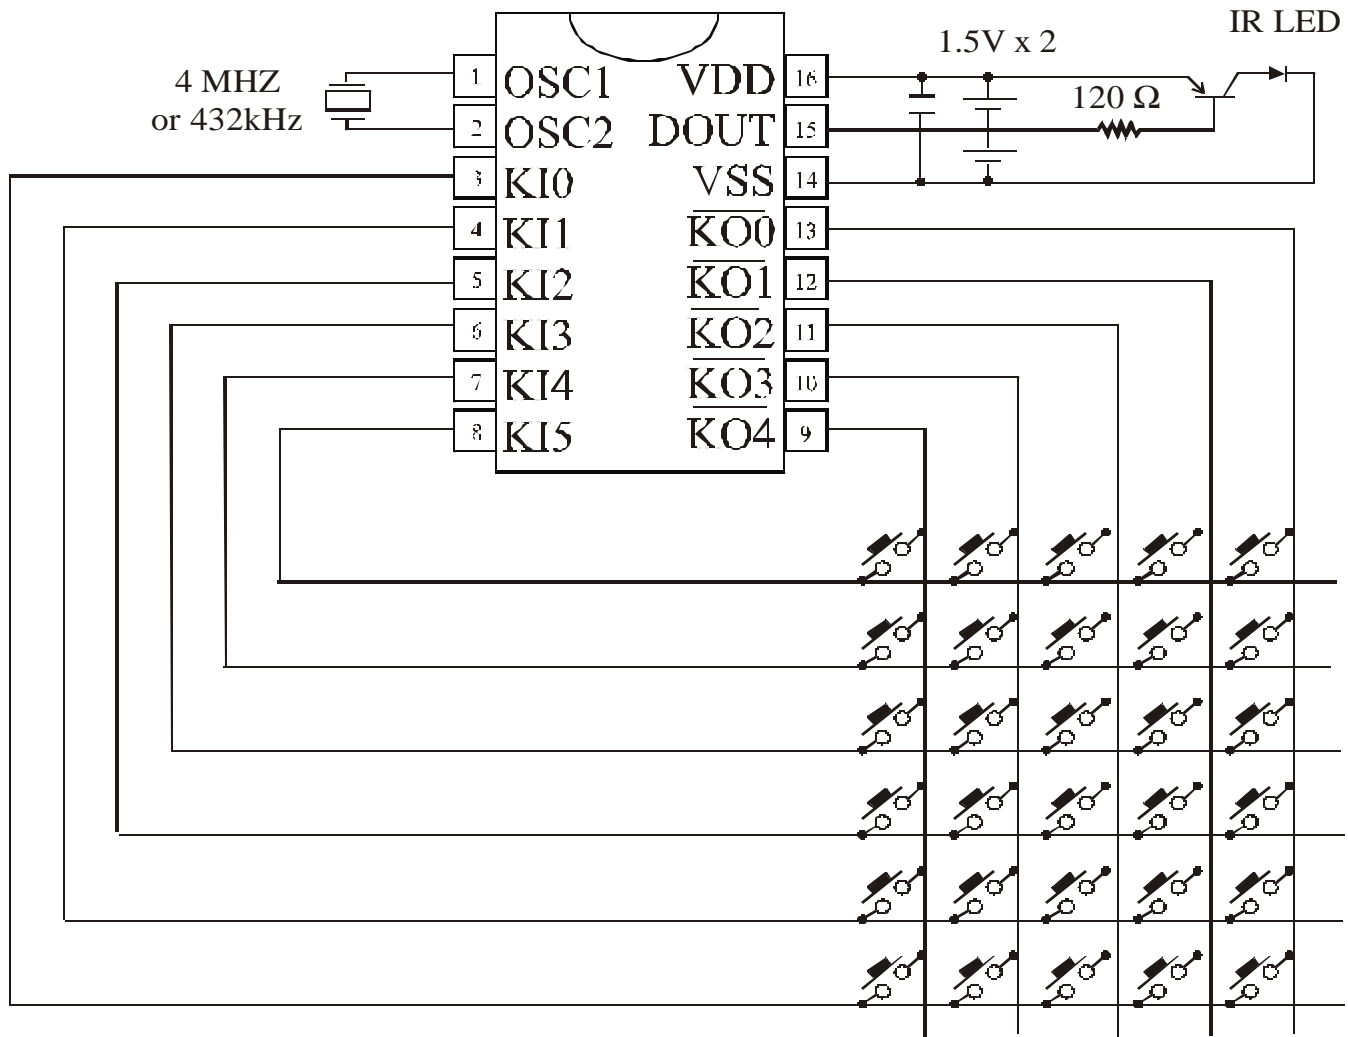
IR LED
1.5V x 2
4 MHZ
or 432kHz
120 Ω
1 OSC1
2 OSC2
3 KI0
4 KI1
5 KI2
6 KI3
7 KI4
8 KI5
VDD 16
DOUT 15
VSS 14
$\overline{KO0}$ 13
$\overline{KO1}$ 12
$\overline{KO2}$ 11
$\overline{KO3}$ 10
$\overline{KO4}$ 9